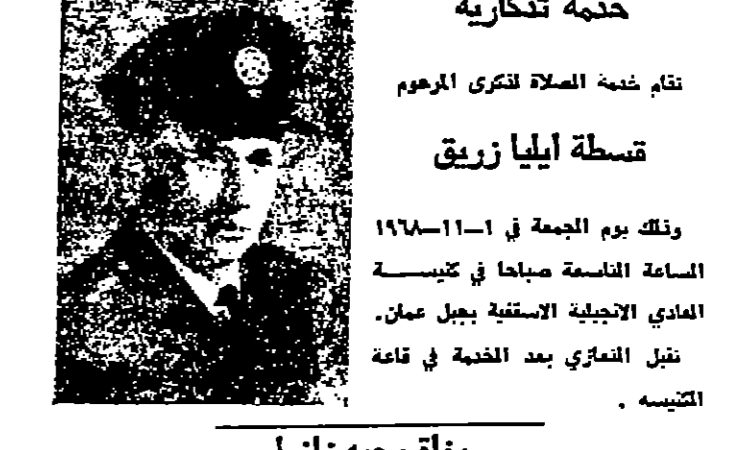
خدمة تذكارية

تقام خدمة الصلاة لذكرى المرحوم

قسطة أيليا زريق

وذلك يوم الجمعة في ١–١١–١٩٦٨ الساعة التاسعة صباحا في كنيســـة المعادي الانجيلية الاسقفية بجبل عمان. تقبل التعازي بعد الخدمة في قاعة الكنيسه .

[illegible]